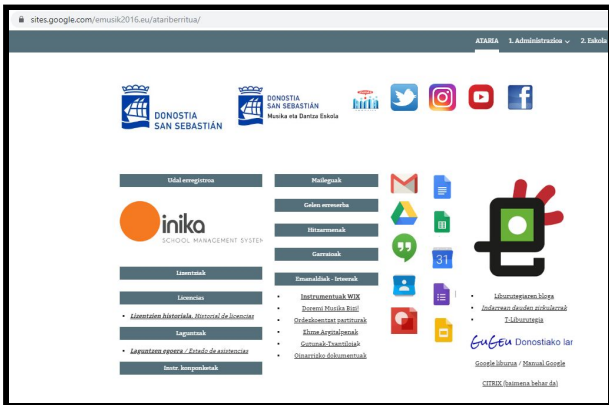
sites.google.com/emusik2016.eu/atariberritua/

ATARIA 1. Administrazioa 2. Eskola

DONOSTIA SAN SEBASTIÁN

DONOSTIA SAN SEBASTIÁN Musika eta Dantza Eskola

Udal erregistroa

inika SCHOOL MANAGEMENT SYSTEM

Lizentziak

Licencias

• Lizentzien historiala. Historial de licencias

Laguntzak

• Laguntzen eguera / Estado de asistencias

Instr. konponketak

Maileguak

Gelen erreserba

Hitzarmenak

Garraioak

Emanaldiak - Irteerak

• Instrumentuak WIX
• Doremi Musika Bizi!
• Ordezkoentzat partiturak
• Ehme Argitalpenak
• Gutunak-Txantiloiak
• Ointarrizko dokumentuak

• Liburutegiaren bloga
• Indarrean dauden zirkularrak
• T-Liburutegia

GuGeu Donostiako lar

Google liburua / Manual Google

CITRIX (baimena behar da)